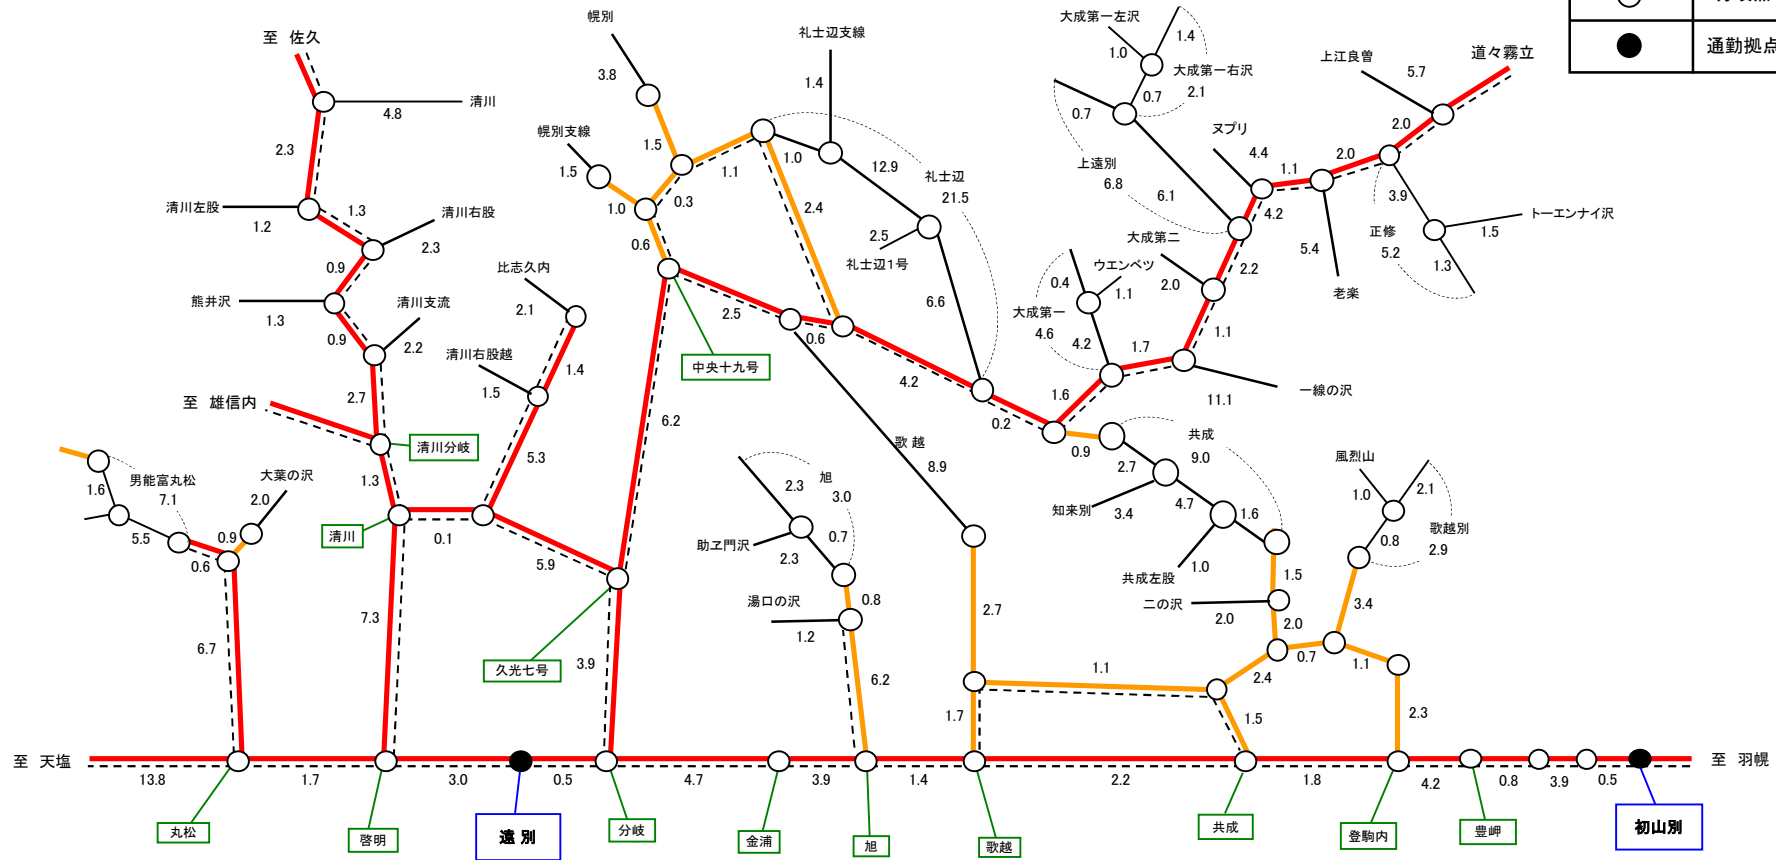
至 佐久
4.8
清川
2.3
清川左股
1.3
清川右股
1.2
2.3
0.9
熊井沢
1.3
清川支流
0.9
2.2
2.7
至 雄信内
清川分岐
1.3
清川
0.1
7.3
1.6
男能富丸松
7.1
大葉の沢
2.0
5.5
0.9
0.6
6.7
至 天塩
13.8
1.7
3.0
0.5
4.7
3.9
1.4
2.2
1.8
4.2
0.8
3.9
0.5
至 羽幌
丸松
啓明
遠 別
分岐
金浦
旭
歌越
共成
登駒内
豊岬
初山別
幌別
3.8
幌別支線
1.5
1.5
1.1
1.5
0.3
1.0
0.6
礼士辺支線
1.4
1.0
12.9
2.4
礼士辺
21.5
2.5
礼士辺1号
6.6
比志久内
2.1
清川右股越
1.4
1.5
5.3
2.5
0.6
中央十九号
6.2
5.9
久光七号
3.9
4.2
0.2
歌 越
8.9
2.7
1.7
旭
2.3
3.0
0.7
助エ門沢
2.3
0.8
湯口の沢
1.2
6.2
1.1
大成第一左沢
1.4
1.0
大成第一右沢
0.7
2.1
0.7
上遠別
6.8
6.1
ヌプリ
4.4
1.1
4.2
大成第二
2.2
ウエンベツ
0.4
1.1
2.0
大成第一
4.6
4.2
1.7
1.1
1.6
11.1
一線の沢
0.9
2.7
共成
9.0
知来別
3.4
4.7
1.6
共成左股
1.0
二の沢
2.0
1.5
2.0
0.7
2.4
1.5
上江良曽
5.7
道々霧立
2.0
2.0
3.9
5.4
老楽
正修
5.2
1.5
トーエンナイ沢
1.3
風烈山
1.0
2.1
歌越別
0.8
2.9
3.4
1.1
2.3
通勤拠点